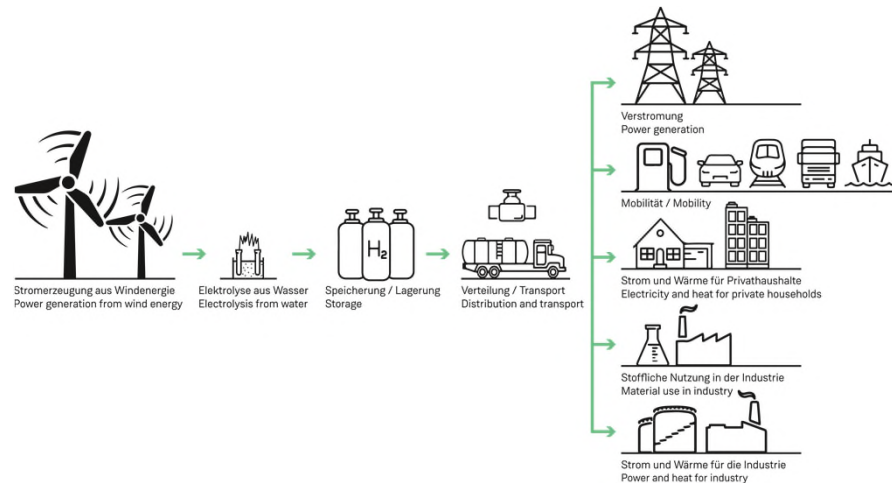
Stromerzeugung aus Windenergie
Power generation from wind energy

Elektrolyse aus Wasser
Electrolysis from water

$H_2$

Speicherung / Lagerung
Storage

Verteilung / Transport
Distribution and transport

Verstromung
Power generation

Mobilität / Mobility

Strom und Wärme für Privathaushalte
Electricity and heat for private households

Stoffliche Nutzung in der Industrie
Material use in industry

Strom und Wärme für die Industrie
Power and heat for industry